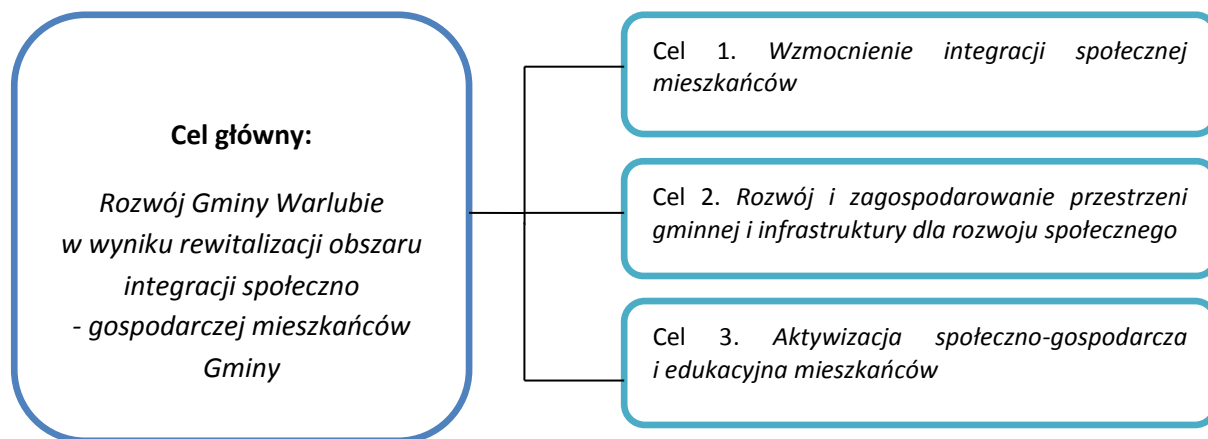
**Cel główny:**

*Rozwój Gminy Warlubie w wyniku rewitalizacji obszaru integracji społeczno - gospodarczej mieszkańców Gminy*

Cel 1. *Wzmocnienie integracji społecznej mieszkańców*

Cel 2. *Rozwój i zagospodarowanie przestrzeni gminnej i infrastruktury dla rozwoju społecznego*

Cel 3. *Aktywizacja społeczno-gospodarcza i edukacyjna mieszkańców*